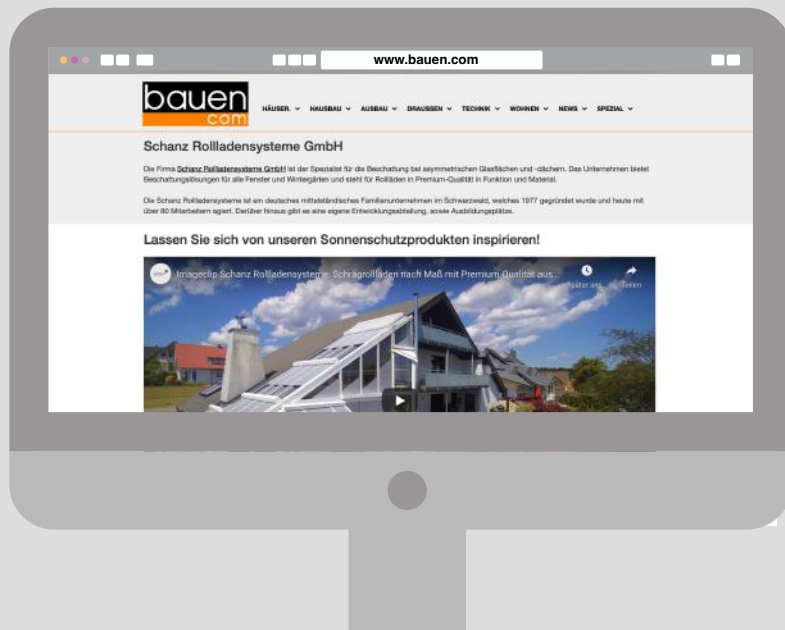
www.bauen.com

bauen
com

HÄUSER ∨ HAUSBAU ∨ AUSBAU ∨ DRAUSSEN ∨ TECHNIK ∨ WOHNEN ∨ NEWS ∨ SPEZIAL ∨

Schanz Rollladensysteme GmbH

Die Firma Schanz Rollladensysteme GmbH ist der Spezialist für die Beschattung bei asymmetrischen Glasflächen und -dächern. Das Unternehmen bietet Beschattungslösungen für alle Fenster und Wintergärten und steht für Rollläden in Premium-Qualität in Funktion und Material.

Die Schanz Rollladensysteme ist ein deutsches mittelständisches Familienunternehmen im Schwarzwald, welches 1977 gegründet wurde und heute mit über 80 Mitarbeitern agiert. Darüber hinaus gibt es eine eigene Entwicklungsabteilung, sowie Ausbildungsplätze.

Lassen Sie sich von unseren Sonnenschutzprodukten inspirieren!

Imageclip Schanz Rollladensysteme: Schrägrollläden nach Maß mit Premium-Qualität aus...

Später ans...

Teilen